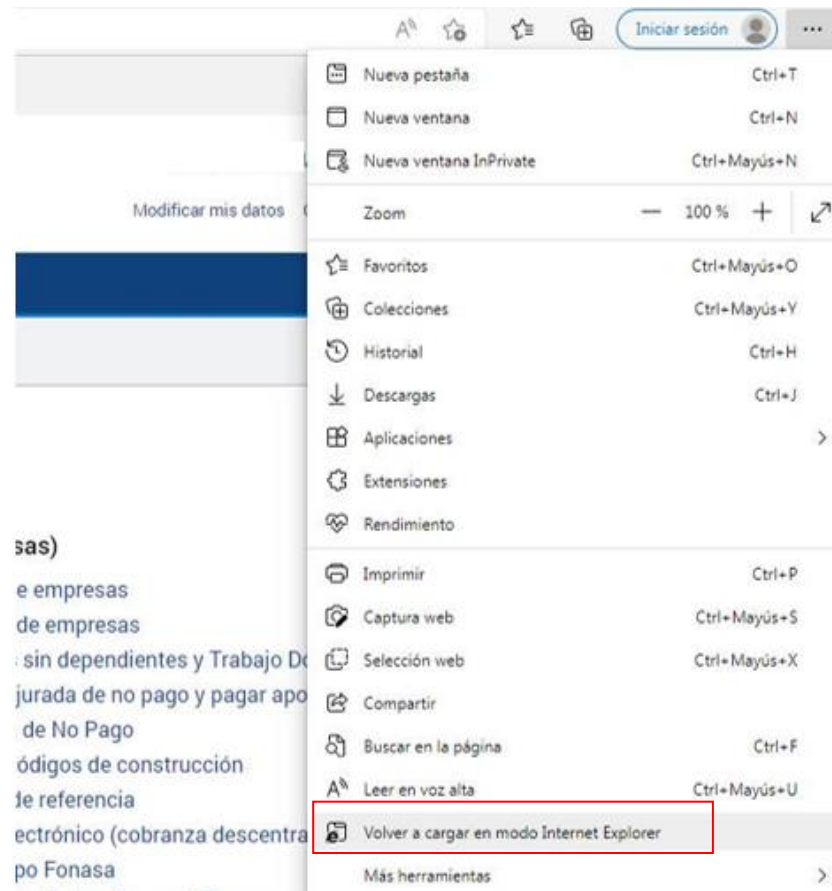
Iniciar sesión

...

Nueva pestaña Ctrl+T
Nueva ventana Ctrl+N
Nueva ventana InPrivate Ctrl+Mayús+N
Zoom — 100 % +
Favoritos Ctrl+Mayús+O
Colecciones Ctrl+Mayús+Y
Historial Ctrl+H
Descargas Ctrl+J
Aplicaciones
Extensiones
Rendimiento
Imprimir Ctrl+P
Captura web Ctrl+Mayús+S
Selección web Ctrl+Mayús+X
Compartir
Buscar en la página Ctrl+F
Leer en voz alta Ctrl+Mayús+U
Volver a cargar en modo Internet Explorer
Más herramientas

Modificar mis datos

sas)
e empresas
de empresas
sin dependientes y Trabajo D
jurada de no pago y pagar apo
de No Pago
ódigos de construcción
de referencia
ectrónico (cobranza descentra
po Fonasa